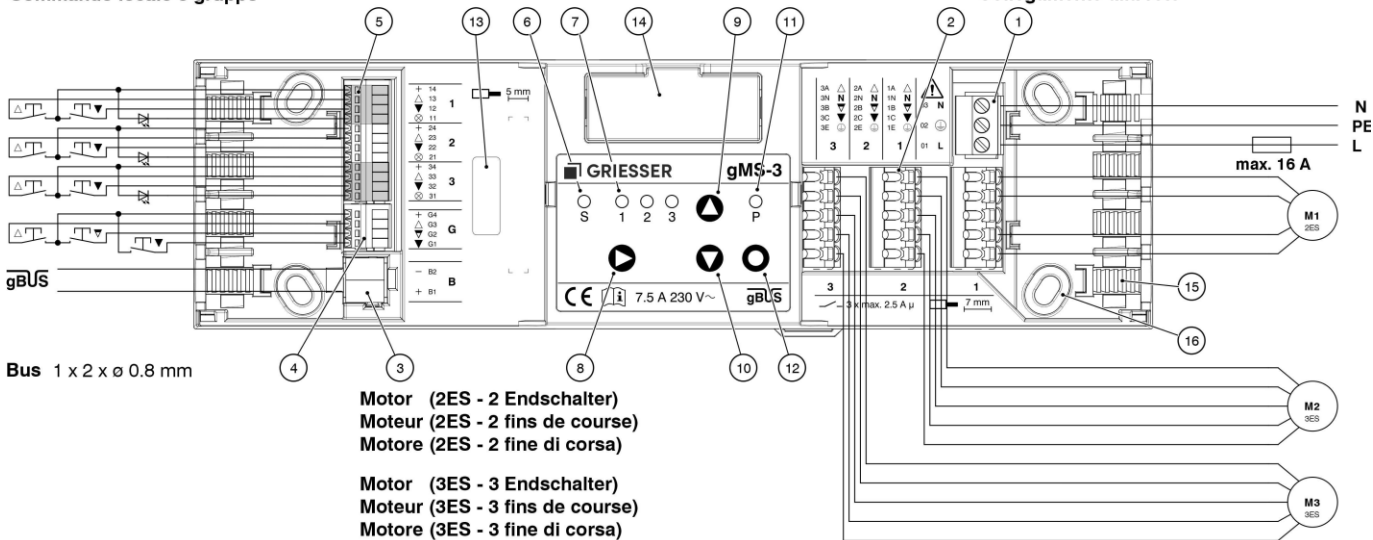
5 13 6 7 14 9 11 2 1

14
13
12
11
1
24
23
22
21
2
34
33
32
31
3
G4
G3
G2
G1
G
B2
B1
B

5 mm

GRIESSER gMS-3

S 1 2 3 P

7.5 A 230 V~ gBUS

3A 3N 3B 3C 3E 2A 2N 2B 2C 2E 1A 1N 1B 1C 1E 03 N 02 01 L

3 2 1

3 2 1
3 x max. 2.5 A μ 7 mm

N
PE
L
max. 16 A

M1 2ES

15

16

gBUS

Bus 1 x 2 x ø 0.8 mm

4 3 8 10 12

Motor (2ES - 2 Endschalter)
Moteur (2ES - 2 fins de course)
Motore (2ES - 2 fine di corsa)

Motor (3ES - 3 Endschalter)
Moteur (3ES - 3 fins de course)
Motore (3ES - 3 fine di corsa)

M2 3ES

M3 3ES